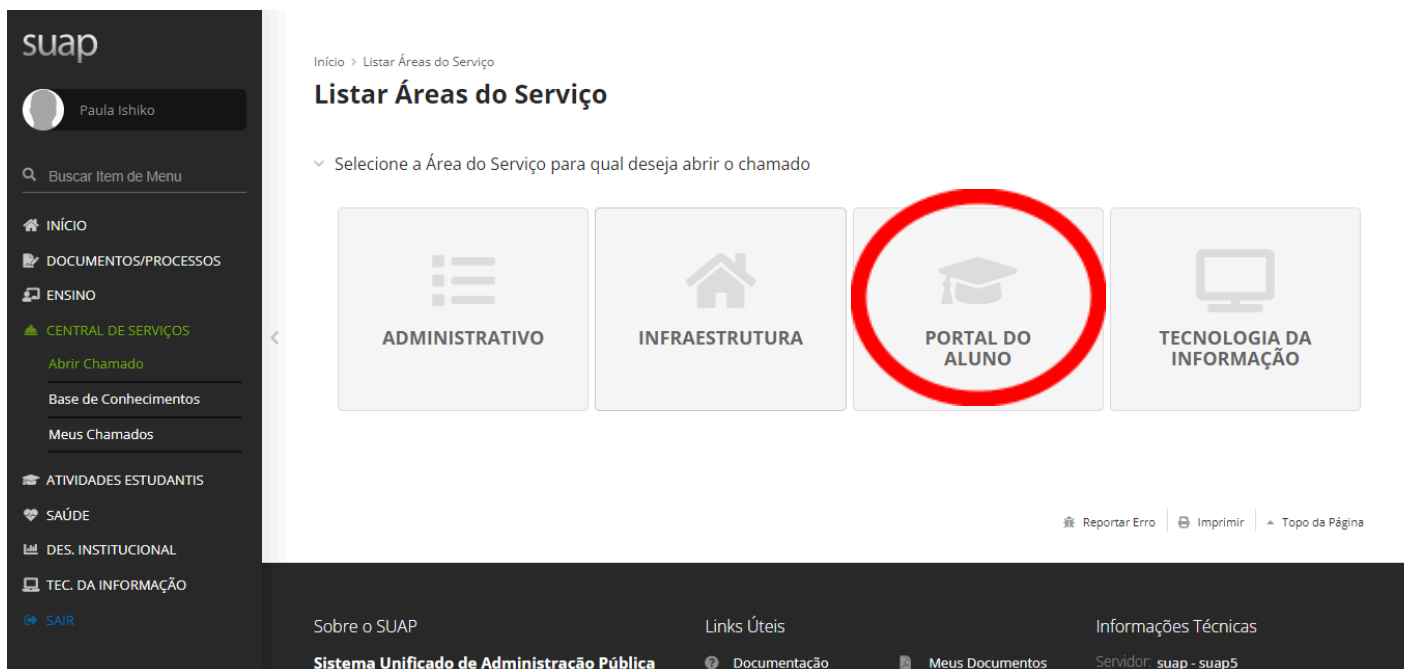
suap

Paula Ishiko

Buscar Item de Menu

INÍCIO
DOCUMENTOS/PROCESSOS
ENSINO
CENTRAL DE SERVIÇOS
Abrir Chamado
Base de Conhecimentos
Meus Chamados
ATIVIDADES ESTUDANTIS
SAÚDE
DES. INSTITUCIONAL
TEC. DA INFORMAÇÃO
SAIR

Início > Listar Áreas do Serviço

Listar Áreas do Serviço

Selecione a Área do Serviço para qual deseja abrir o chamado

ADMINISTRATIVO

INFRAESTRUTURA

PORTAL DO ALUNO

TECNOLOGIA DA INFORMAÇÃO

Reportar Erro | Imprimir | Topo da Página

Sobre o SUAP

Sistema Unificado de Administração Pública

Links Úteis

Documentação

Meus Documentos

Informações Técnicas

Servidor: suap - suap5